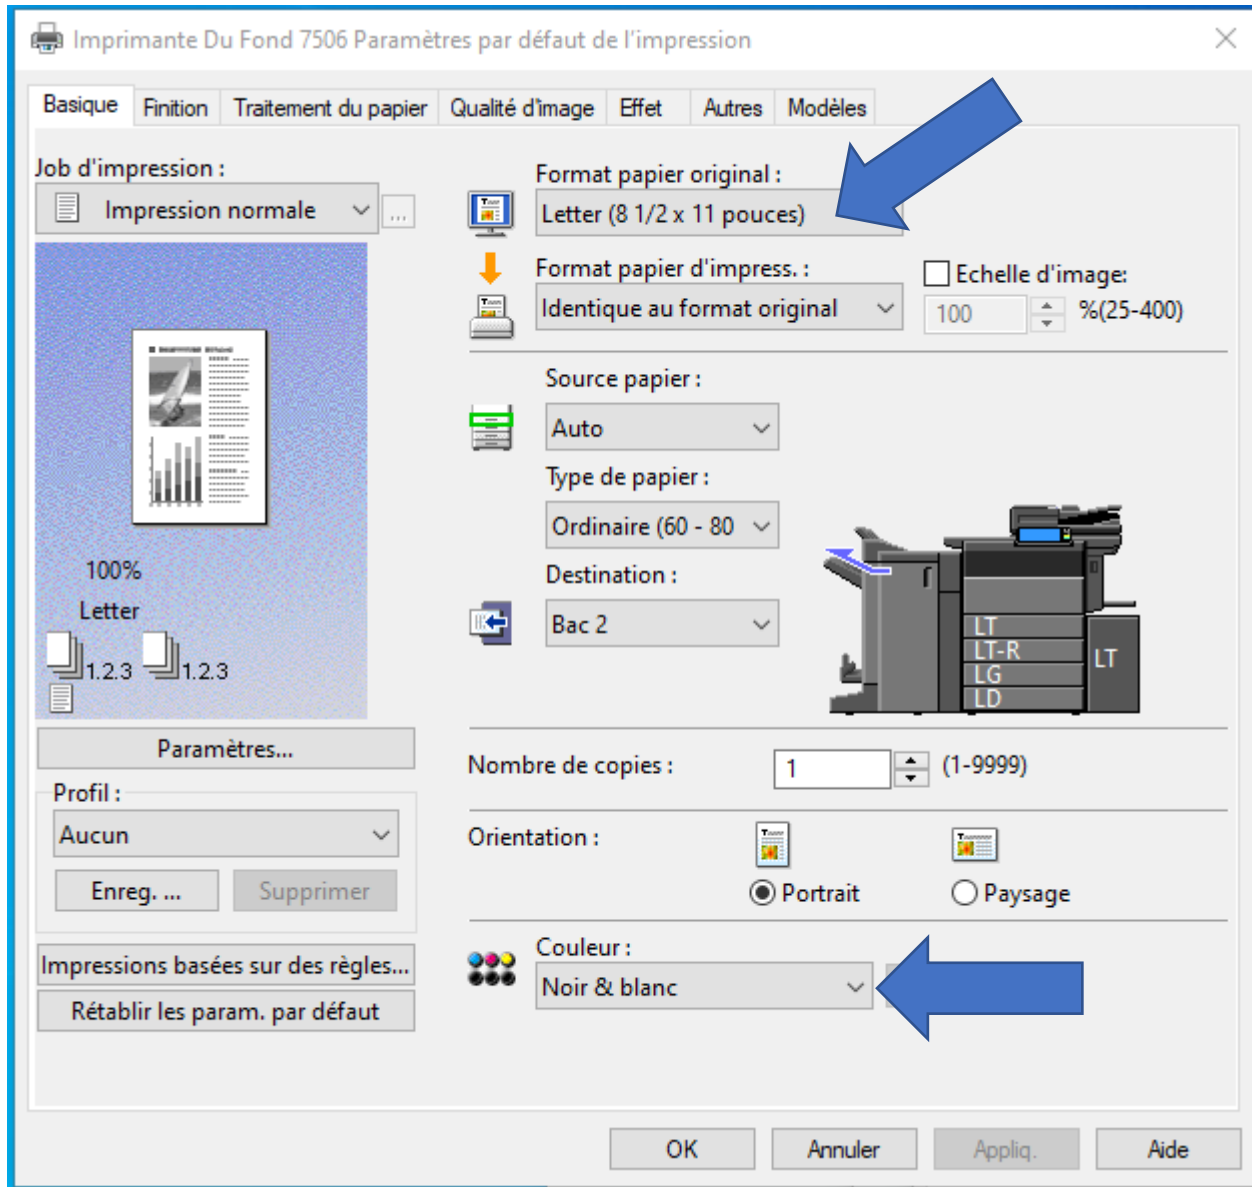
Imprimante Du Fond 7506 Paramètres par défaut de l'impression

Basique | Finition | Traitement du papier | Qualité d'image | Effet | Autres | Modèles

Job d'impression :
Impression normale
...

100%
Letter
1.2.3 1.2.3

Paramètres...

Profil :
Aucun
Enreg. ...
Supprimer

Impressions basées sur des règles...
Rétablir les param. par défaut

Format papier original :
Letter (8 1/2 x 11 pouces)

Format papier d'impress. :
Identique au format original

Echelle d'image:
100
%(25-400)

Source papier :
Auto

Type de papier :
Ordinaire (60 - 80

Destination :
Bac 2

LT
LT-R
LG
LD
LT

Nombre de copies :
1
(1-9999)

Orientation :
Portrait
Paysage

Couleur :
Noir & blanc

OK
Annuler
Appliq.
Aide